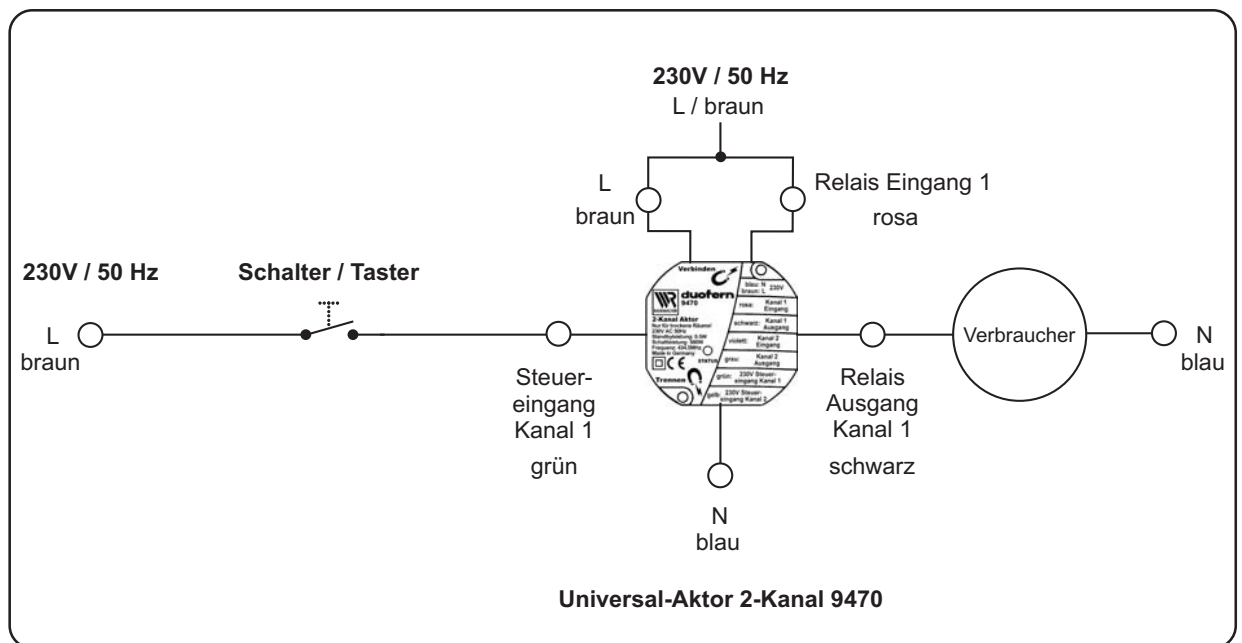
230V / 50 Hz
L / braun

L
braun

Relais Eingang 1
rosa

230V / 50 Hz

Schalter / Taster

L
braun

Verbinden

duofern
9470

2-Kanal Aktor
Nur für trockene Räume!
230V AC 50Hz

Made in Germany

STATUS

Trennen

blau: N
braun: L 230V

rosa: Kanal 1 Eingang

schwarz: Kanal 1 Ausgang

violett: Kanal 2 Eingang

grau: Kanal 2 Ausgang

grün: 230V Steuereingang Kanal 1

gelb: 230V Steuereingang Kanal 2

Verbraucher

N
blau

Steuereingang
Kanal 1

grün

Relais
Ausgang
Kanal 1

schwarz

N
blau

Universal-Aktor 2-Kanal 9470